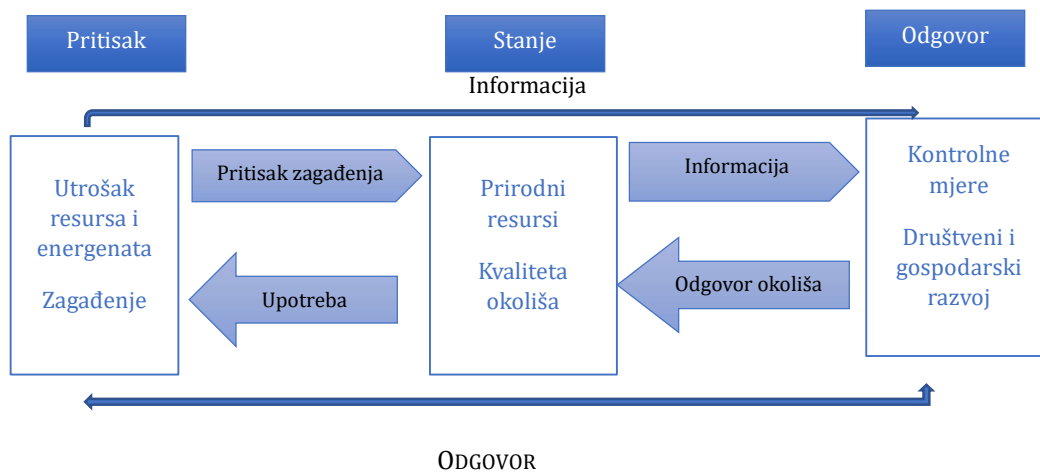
Pritisak

Stanje

Odgovor

Informacija

Utrošak resursa i energenata

Zagađenje

Pritisak zagađenja

Upotreba

Prirodni resursi

Kvaliteta okoliša

Informacija

Odgovor okoliša

Kontrolne mjere

Društveni i gospodarski razvoj

ODGOVOR